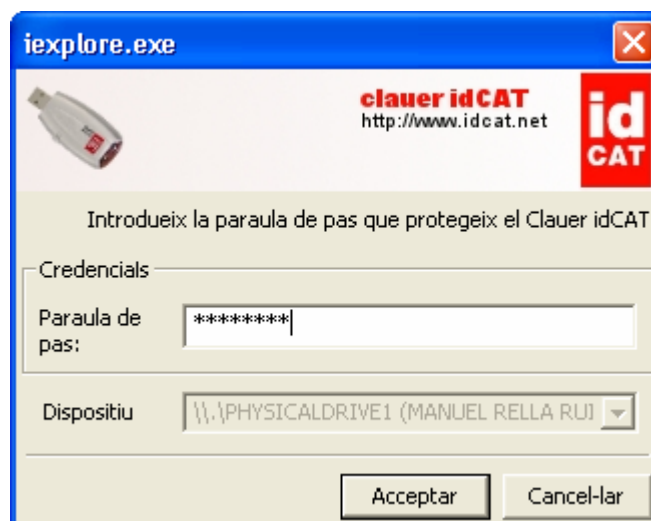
iexplore.exe

clauer idCAT
http://www.idcat.net

id
CAT

Introdueix la paraula de pas que protegeix el Clauer idCAT

Credencials

Paraula de pas: ********

Dispositiu \\.\PHYSICALDRIVE1 (MANUEL RELLA RUI

Acceptar Cancel·lar